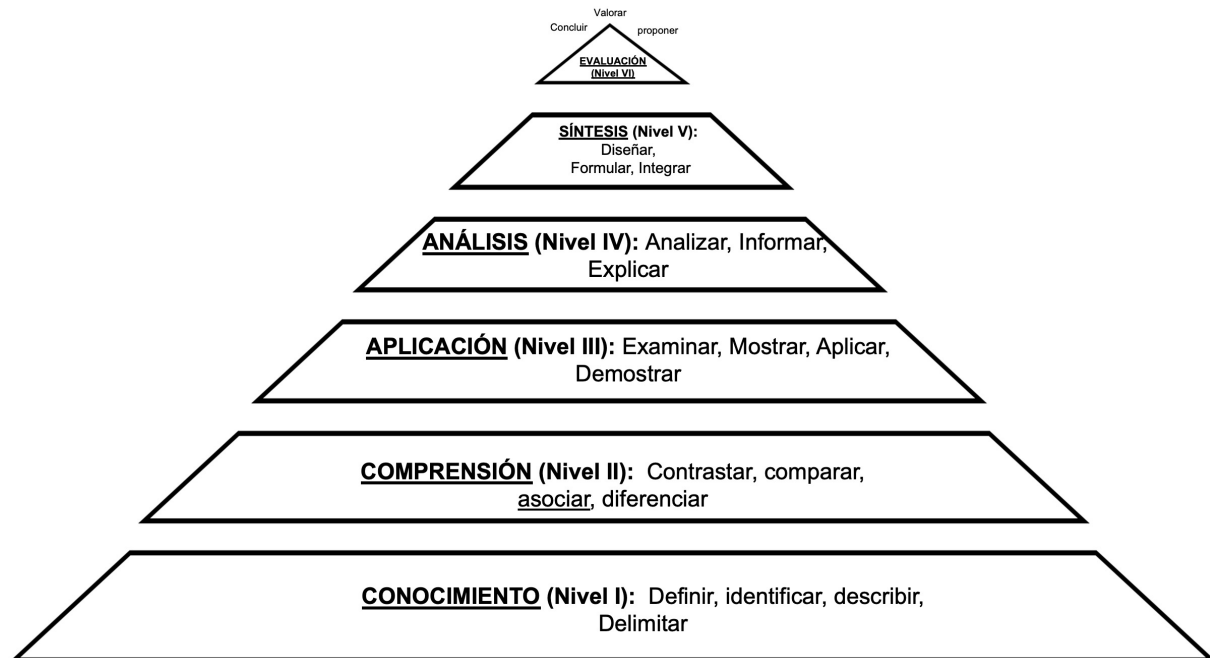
Valorar
Concluir
proponer
EVALUACIÓN (Nivel VI)

SÍNTESIS (Nivel V): Diseñar, Formular, Integrar

ANÁLISIS (Nivel IV): Analizar, Informar, Explicar

APLICACIÓN (Nivel III): Examinar, Mostrar, Aplicar, Demostrar

COMPRENSIÓN (Nivel II): Contrastar, comparar, asociar, diferenciar

CONOCIMIENTO (Nivel I): Definir, identificar, describir, Delimitar